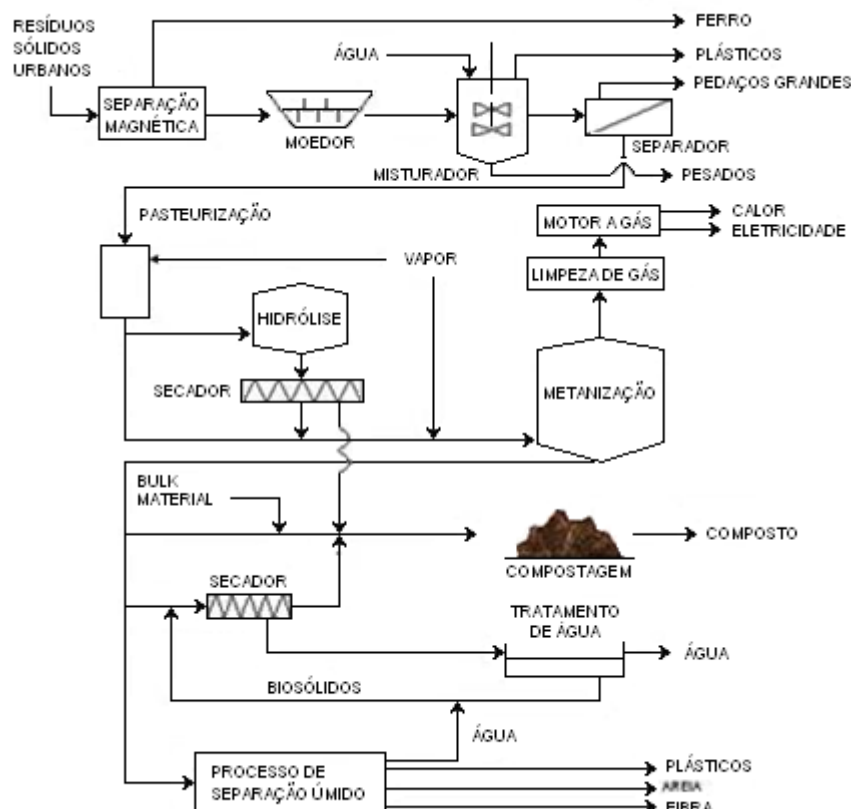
RESÍDUOS SÓLIDOS URBANOS

FERRO

ÁGUA

PLÁSTICOS

PEDAÇOS GRANDES

SEPARAÇÃO MAGNÉTICA

MOEDOR

SEPARADOR

MISTURADOR

PESADOS

PASTEURIZAÇÃO

MOTOR A GÁS

CALOR

ELETRICIDADE

VAPOR

LIMPEZA DE GÁS

HIDRÓLISE

SECADOR

METANIZAÇÃO

BULK MATERIAL

COMPOSTO

COMPOSTAGEM

SECADOR

TRATAMENTO DE ÁGUA

ÁGUA

BIOSÓLIDOS

ÁGUA

PROCESSO DE SEPARAÇÃO ÚMIDO

PLÁSTICOS

AREIA

FIBRA